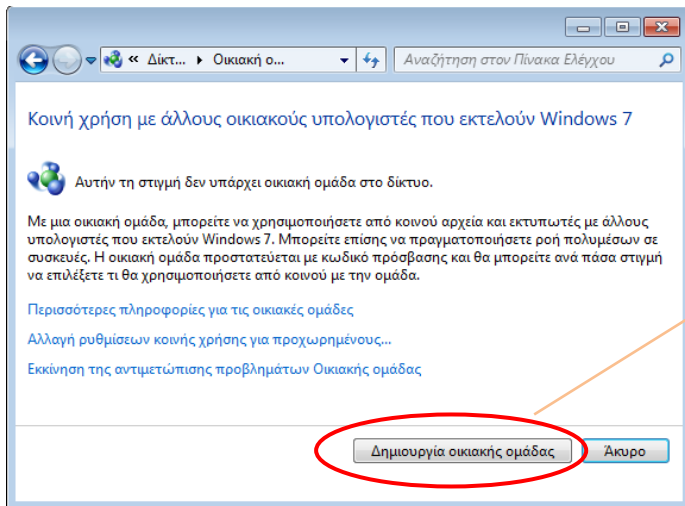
« Δίκτ... ▸ Οικιακή ο...

Αναζήτηση στον Πίνακα Ελέγχου

Κοινή χρήση με άλλους οικιακούς υπολογιστές που εκτελούν Windows 7

Αυτήν τη στιγμή δεν υπάρχει οικιακή ομάδα στο δίκτυο.

Με μια οικιακή ομάδα, μπορείτε να χρησιμοποιήσετε από κοινού αρχεία και εκτυπωτές με άλλους υπολογιστές που εκτελούν Windows 7. Μπορείτε επίσης να πραγματοποιήσετε ροή πολυμέσων σε συσκευές. Η οικιακή ομάδα προστατεύεται με κωδικό πρόσβασης και θα μπορείτε ανά πάσα στιγμή να επιλέξετε τι θα χρησιμοποιήσετε από κοινού με την ομάδα.

Περισσότερες πληροφορίες για τις οικιακές ομάδες

Αλλαγή ρυθμίσεων κοινής χρήσης για προχωρημένους...

Εκκίνηση της αντιμετώπισης προβλημάτων Οικιακής ομάδας

Δημιουργία οικιακής ομάδας

Άκυρο